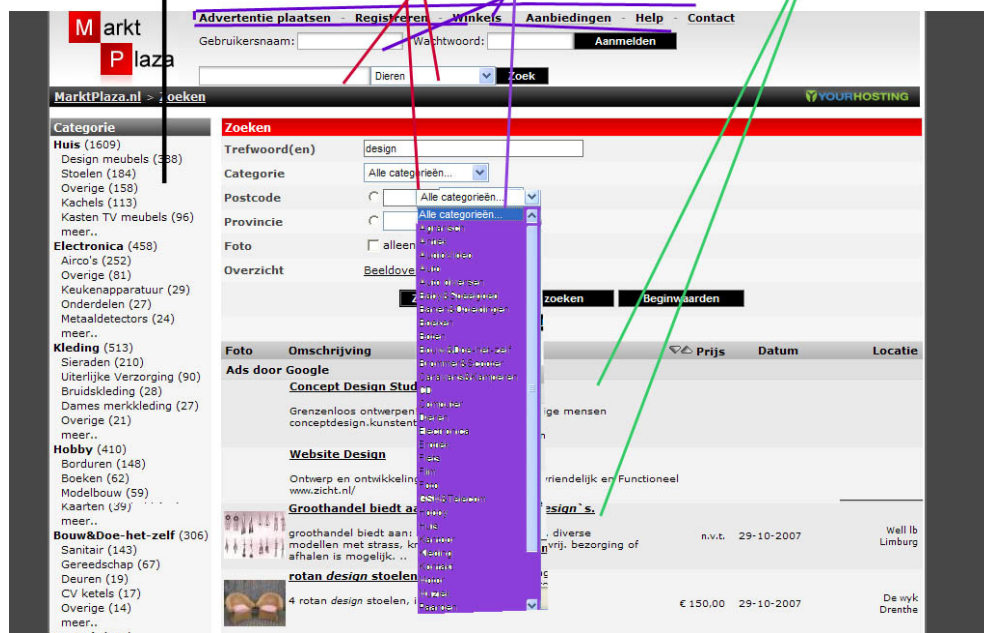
Markt Plaza

Advertentie plaatsen - Registreren - Winkels - Aanbiedingen - Help - Contact

Gebruikersnaam: Wachtwoord: Aanmelden

Dieren Zoek

MarktPlaza.nl > Zoeken

YOURHOSTING

Categorie

Huis (1609)
Design meubels (338)
Stoelen (184)
Overige (158)
Kachels (113)
Kasten TV meubels (96)
meer..

Electronica (458)
Airco's (252)
Overige (81)
Keukenapparatuur (29)
Onderdelen (27)
Metaaldetectors (24)
meer..

Kleding (513)
Sieraden (210)
Uiterlijke Verzorging (90)
Bruidskleding (28)
Dames merkkleding (27)
Overige (21)
meer..

Hobby (410)
Borduren (148)
Boeken (62)
Modelbouw (59)
Kaarten (39)
meer..

Bouw&Doe-het-zelf (306)
Sanitair (143)
Gereedschap (67)
Deuren (19)
CV ketels (17)
Overige (14)
meer..

Zoeken

Trefwoord(en) design
Categorie Alle categorieën...
Postcode Alle categorieën...
Provincie
Foto alleen
Overzicht Beeldove

Alle categorieën...
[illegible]

zoeken Beginwaarden

Foto Omschrijving Prijs Datum Locatie

Ads door Google

Concept Design Stud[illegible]
Grenzenloos ontwerpen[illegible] ige mensen
conceptdesign.kunsten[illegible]

Website Design
Ontwerp en ontwikkeling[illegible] vriendelijk en Functioneel
www.zicht.nl/

Groothandel biedt aa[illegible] design`s.
groothandel biedt aan: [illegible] diverse modellen met strass, kr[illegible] vrij. bezorging of afhalen is mogelijk. .. n.v.t. 29-10-2007 Well lb Limburg

rotan design stoelen
4 rotan design stoelen, i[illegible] € 150,00 29-10-2007 De wyk Drenthe